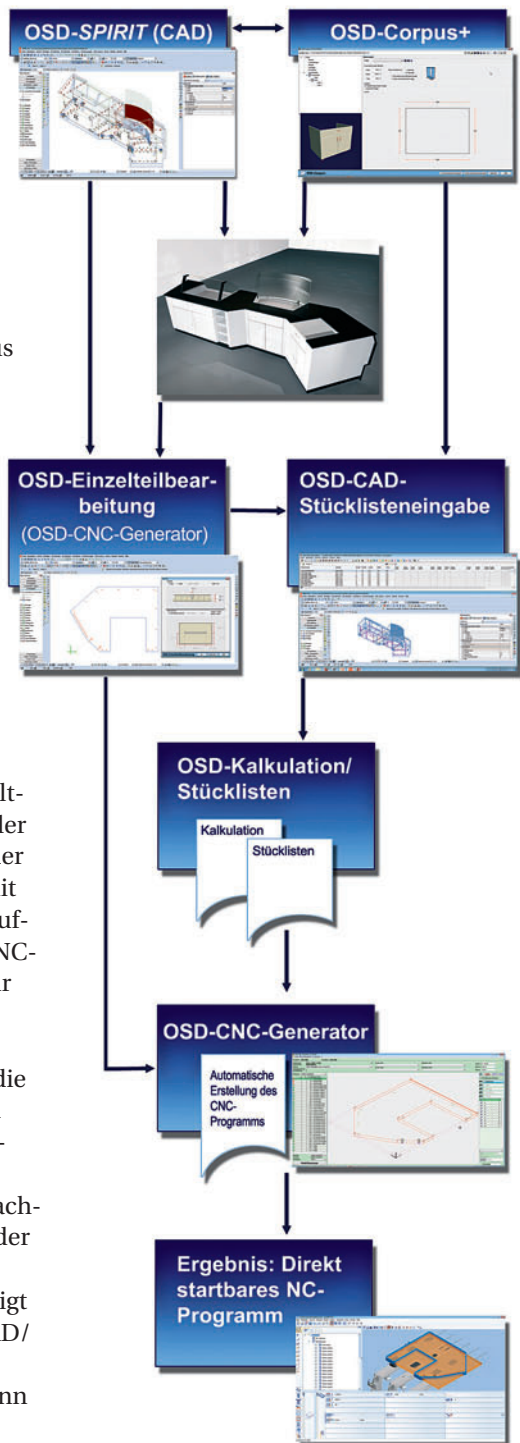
OSD-SPIRIT (CAD)

OSD-Corpus+

us

OSD-Einzelteilbearbeitung

(OSD-CNC-Generator)

OSD-CAD-Stücklisteneingabe

lt-
der
er
it
uf-
NC-
r

OSD-Kalkulation/ Stücklisten

Kalkulation

Stücklisten

die

ach-
der

igt
D/

nn

OSD-CNC-Generator

Automatische Erstellung des CNC-Programms

Ergebnis: Direkt startbares NC-Programm